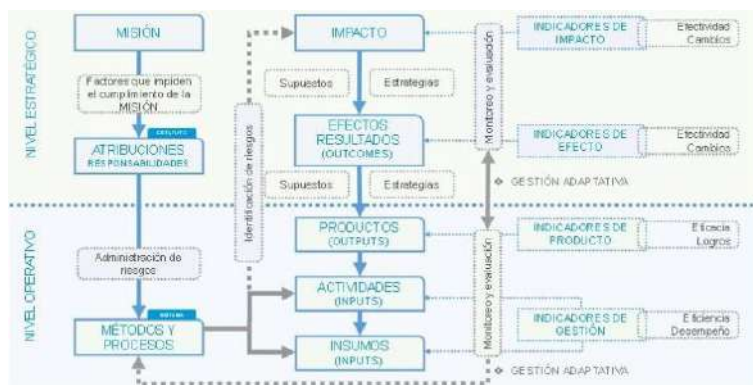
NIVEL ESTRATÉGICO

MISIÓN

Factores que impiden el cumplimiento de la MISIÓN

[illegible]

ATRIBUCIONES RESPONSABILIDADES

NIVEL OPERATIVO

Administración de riesgos

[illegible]

MÉTODOS Y PROCESOS

Identificación de riesgos

IMPACTO

Supuestos

Estrategias

EFECTOS RESULTADOS (OUTCOMES)

Supuestos

Estrategias

PRODUCTOS (OUTPUTS)

ACTIVIDADES (INPUTS)

INSUMOS (INPUTS)

Monitoreo y evaluación

Monitoreo y evaluación

GESTIÓN ADAPTATIVA

GESTIÓN ADAPTATIVA

INDICADORES DE IMPACTO

Efectividad Cambios

INDICADORES DE EFECTO

Efectividad Cambios

INDICADORES DE PRODUCTO

Eficacia Logros

INDICADORES DE GESTIÓN

Eficiencia Desempeño